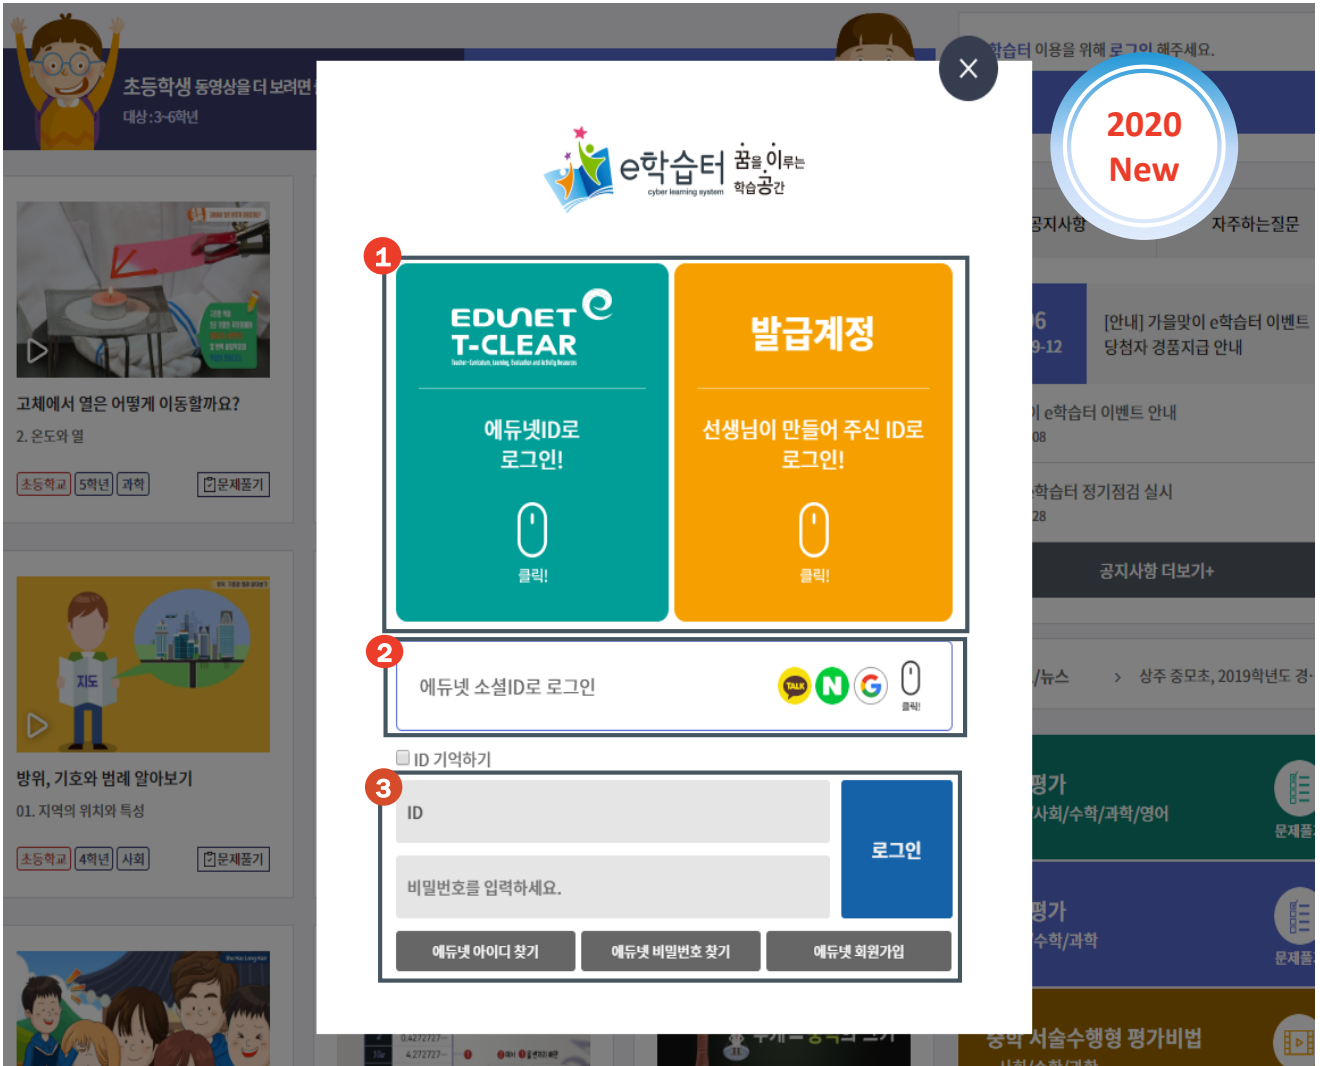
초등학생 동영상을 더 보려면
대상:3-6학년

학습터 이용을 위해 로그인 해주세요.

2020 New

e학습터 꿈을 이루는 학습공간
cyber learning system

1

EDUNET T-CLEAR

에듀넷ID로 로그인!

클릭!

발급계정

선생님이 만들어 주신 ID로 로그인!

클릭!

2

에듀넷 소셜ID로 로그인

TALK N G

클릭!

ID 기억하기

3

ID

비밀번호를 입력하세요.

로그인

에듀넷 아이디 찾기

에듀넷 비밀번호 찾기

에듀넷 회원가입

고체에서 열은 어떻게 이동할까요?
2. 온도와 열
초등학교 5학년 과학 문제풀기

방위, 기호와 범례 알아보기
01. 지역의 위치와 특성
초등학교 4학년 사회 문제풀기

공지사항
자주하는질문

[안내] 가을맞이 e학습터 이벤트 당첨자 경품지급 안내

e학습터 이벤트 안내

학습터 정기점검 실시

공지사항 더보기+

뉴스
상주 중모초, 2019학년도 경

평가
사회/수학/과학/영어
문제풀

평가
수학/과학
문제풀

중학 서술수행형 평가비법